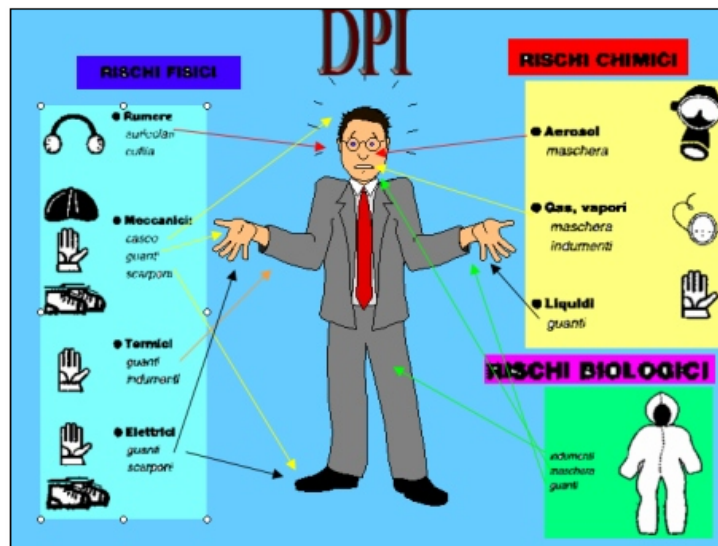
DPI

RISCHI FISICI

Rumore
auricolari
cuffia

Meccanici:
casco
guanti
scarponi

Termici
guanti
indumenti

Elettrici
guanti
scarponi

RISCHI CHIMICI

Aerosol
maschera

Gas, vapori
maschera
indumenti

Liquidi
guanti

RISCHI BIOLOGICI

indumenti
maschera
guanti